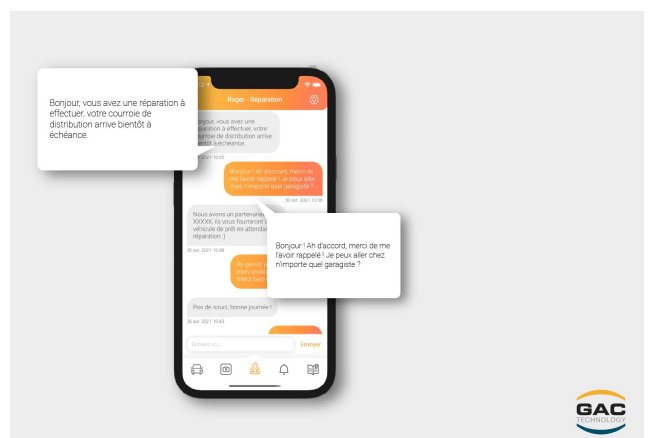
Bonjour, vous avez une réparation à effectuer, votre courroie de distribution arrive bientôt à échéance.

Roger - Réparation

Bonjour, vous avez une réparation à effectuer, votre courroie de distribution arrive bientôt à échéance.

30 avr. 2021 10:05

Bonjour ! Ah d'accord, merci de me l'avoir rappelé ! Je peux aller chez n'importe quel garagiste ?

30 avr. 2021 10:06

Nous avons un partenaire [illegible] XXXXX, ils vous fourniront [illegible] véhicule de prêt en attendant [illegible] réparation :)

30 avr. 2021 10:08

Ah génial, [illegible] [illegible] merci beau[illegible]

Bonjour ! Ah d'accord, merci de me l'avoir rappelé ! Je peux aller chez n'importe quel garagiste ?

Pas de soucis, bonne journée !

30 avr. 2021 10:43

Ecrivez ici...

Envoyer

GAC TECHNOLOGY